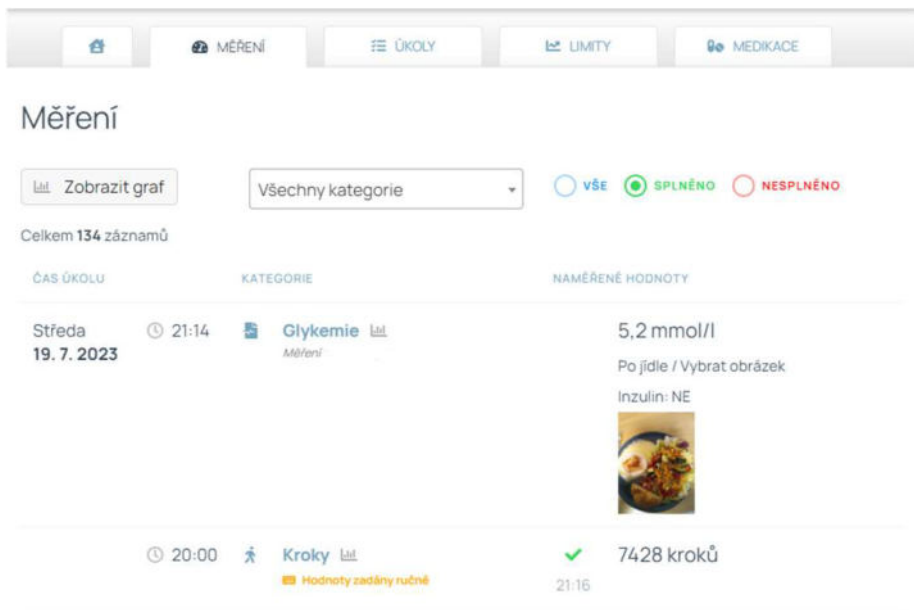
MĚŘENÍ ÚKOLY LIMITY MEDIKACE

Měření

Zobrazit graf

Všechny kategorie

VŠE SPLNĚNO NESPLNĚNO

Celkem **134** záznamů

ČAS ÚKOLU KATEGORIE NAMĚŘENÉ HODNOTY

Středa
**19. 7. 2023**

21:14

Glykemie
Měření

5,2 mmol/l

Po jídle / Vybrat obrázek

Inzulin: NE

20:00

Kroky
Hodnoty zadány ručně

21:16

7428 kroků